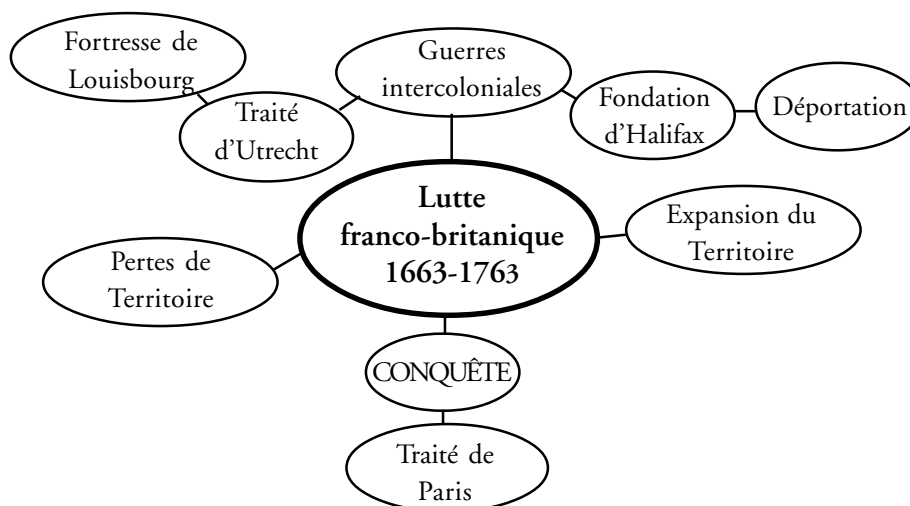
Lutte franco-britanique 1663-1763

Fortresse de Louisbourg

Traité d'Utrecht

Guerres intercoloniales

Fondation d'Halifax

Déportation

Expansion du Territoire

Pertes de Territoire

CONQUÊTE

Traité de Paris